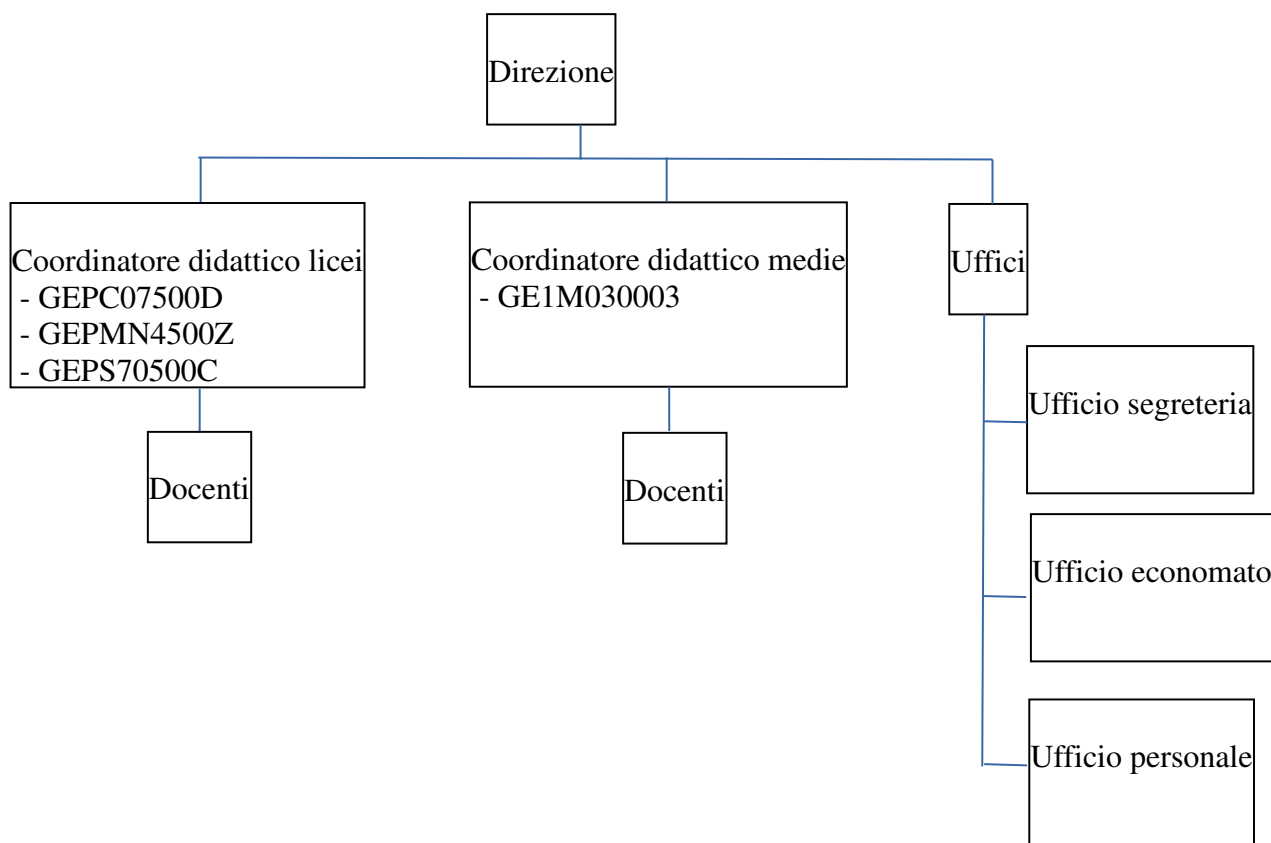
Direzione

Coordinatore didattico licei
- GEPC07500D
- GEPMN4500Z
- GEPS70500C

Docenti

Coordinatore didattico medie
- GE1M030003

Docenti

Uffici

Ufficio segreteria

Ufficio economato

Ufficio personale